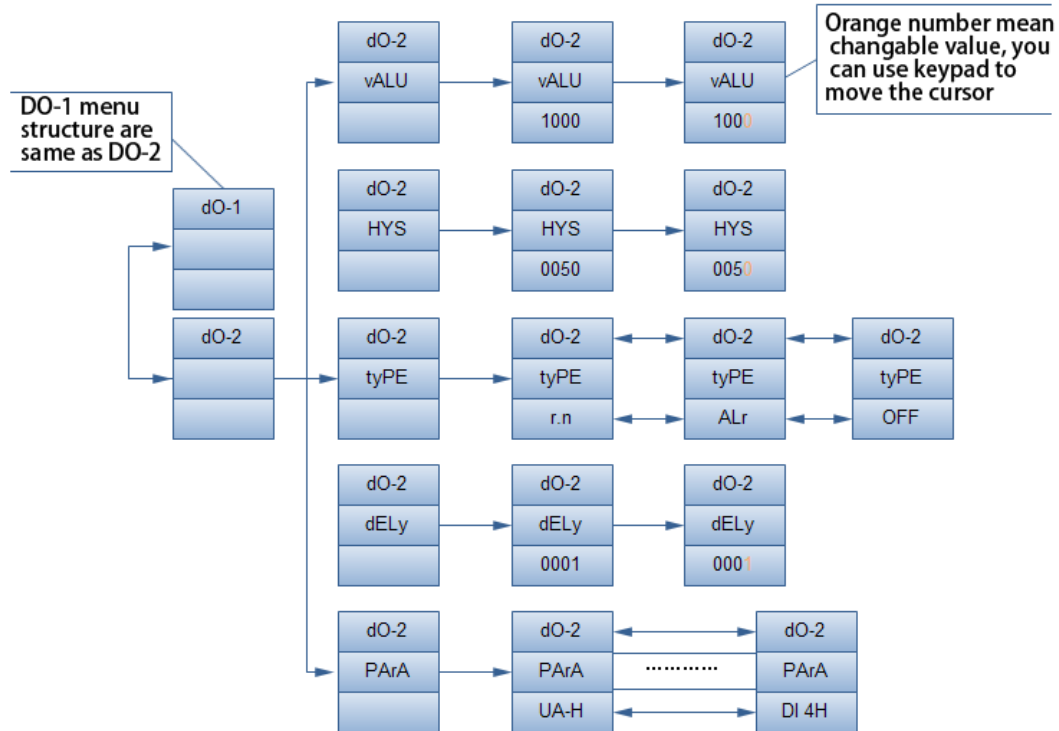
DO-1 menu structure are same as DO-2

dO-1

dO-2

dO-2
vALU

dO-2
vALU
1000

dO-2
vALU
1000

Orange number mean changable value, you can use keypad to move the cursor

dO-2
HYS

dO-2
HYS
0050

dO-2
HYS
0050

dO-2
tyPE

dO-2
tyPE
r.n

dO-2
tyPE
ALr

dO-2
tyPE
OFF

dO-2
dELy

dO-2
dELy
0001

dO-2
dELy
0001

dO-2
PArA

dO-2
PArA
UA-H

…………

dO-2
PArA
DI 4H